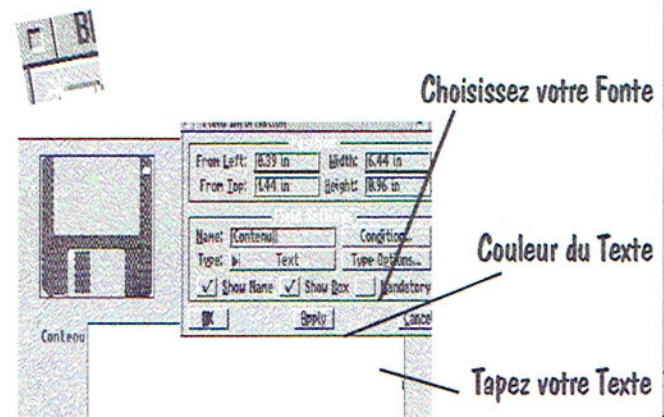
Bl

Choisissez votre Fonte

Couleur du Texte

Tapez votre Texte

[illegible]

From Left: 0.39 in
Width: 6.44 in
From Top: 1.44 in
Height: 8.96 in

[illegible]

Name: Contenu
Conditions...
Type: Text
Type Options...
Show Name
Show Box
Mandatory

OK
Apply
Cancel

Contenu